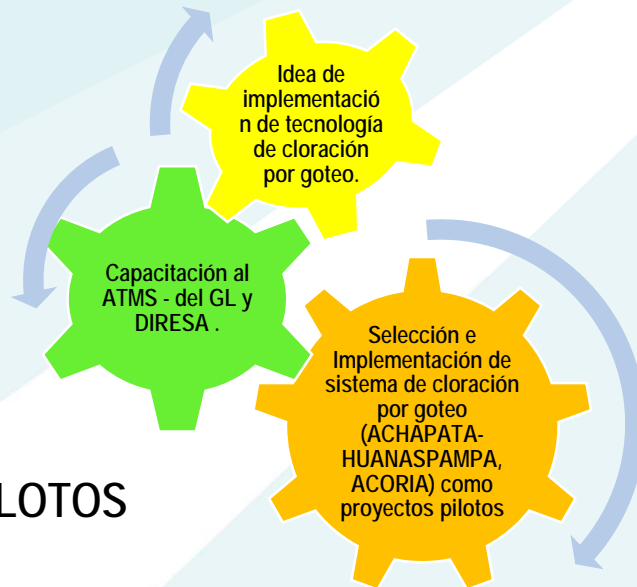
Idea de implementación de tecnología de cloración por goteo.

Capacitación al ATMS - del GL y DIRESA .

Selección e Implementación de sistema de cloración por goteo (ACHAPATA-HUANASPAMPA, ACORIA) como proyectos pilotos

LOTOS